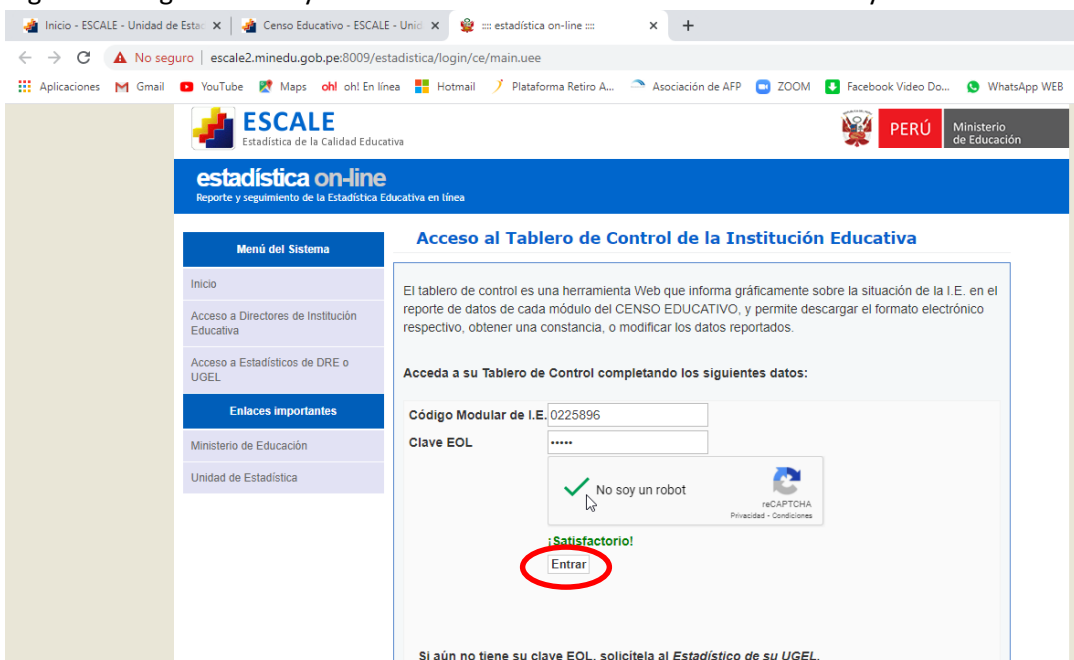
Inicio - ESCALE - Unidad de Estad | Censo Educativo - ESCALE - Unid | :::: estadística on-line :::: | +

No seguro | escale2.minedu.gob.pe:8009/estadistica/login/ce/main.uee

Aplicaciones | Gmail | YouTube | Maps | oh! En línea | Hotmail | Plataforma Retiro A... | Asociación de AFP | ZOOM | Facebook Video Do... | WhatsApp WEB

ESCALE
Estadística de la Calidad Educativa

PERÚ | Ministerio de Educación

estadística on-line
Reporte y seguimiento de la Estadística Educativa en línea

Menú del Sistema

Inicio

Acceso a Directores de Institución Educativa

Acceso a Estadísticos de DRE o UGEL

Enlaces importantes

Ministerio de Educación

Unidad de Estadística

Acceso al Tablero de Control de la Institución Educativa

El tablero de control es una herramienta Web que informa gráficamente sobre la situación de la I.E. en el reporte de datos de cada módulo del CENSO EDUCATIVO, y permite descargar el formato electrónico respectivo, obtener una constancia, o modificar los datos reportados.

Acceda a su Tablero de Control completando los siguientes datos:

Código Modular de I.E. 0225896

Clave EOL •••••

No soy un robot
reCAPTCHA
Privacidad - Condiciones

¡Satisfactorio!

Entrar

Si aún no tiene su clave EOL, solicítela al Estadístico de su UGEL.